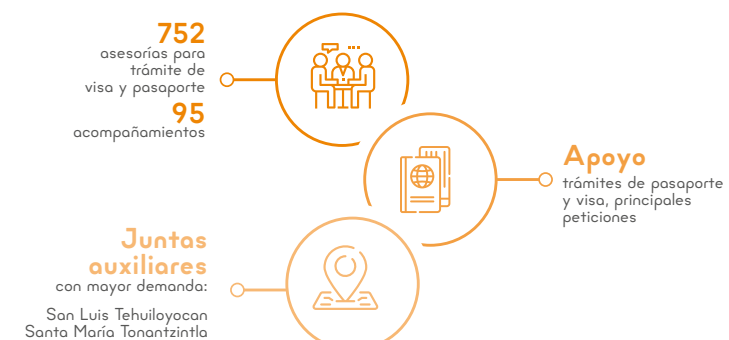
752
asesorías para trámite de visa y pasaporte
95
acompañamientos

Apoyo
trámites de pasaporte y visa, principales peticiones

Juntas auxiliares
con mayor demanda:

San Luis Tehuiloyocan
Santa María Tonantzintla